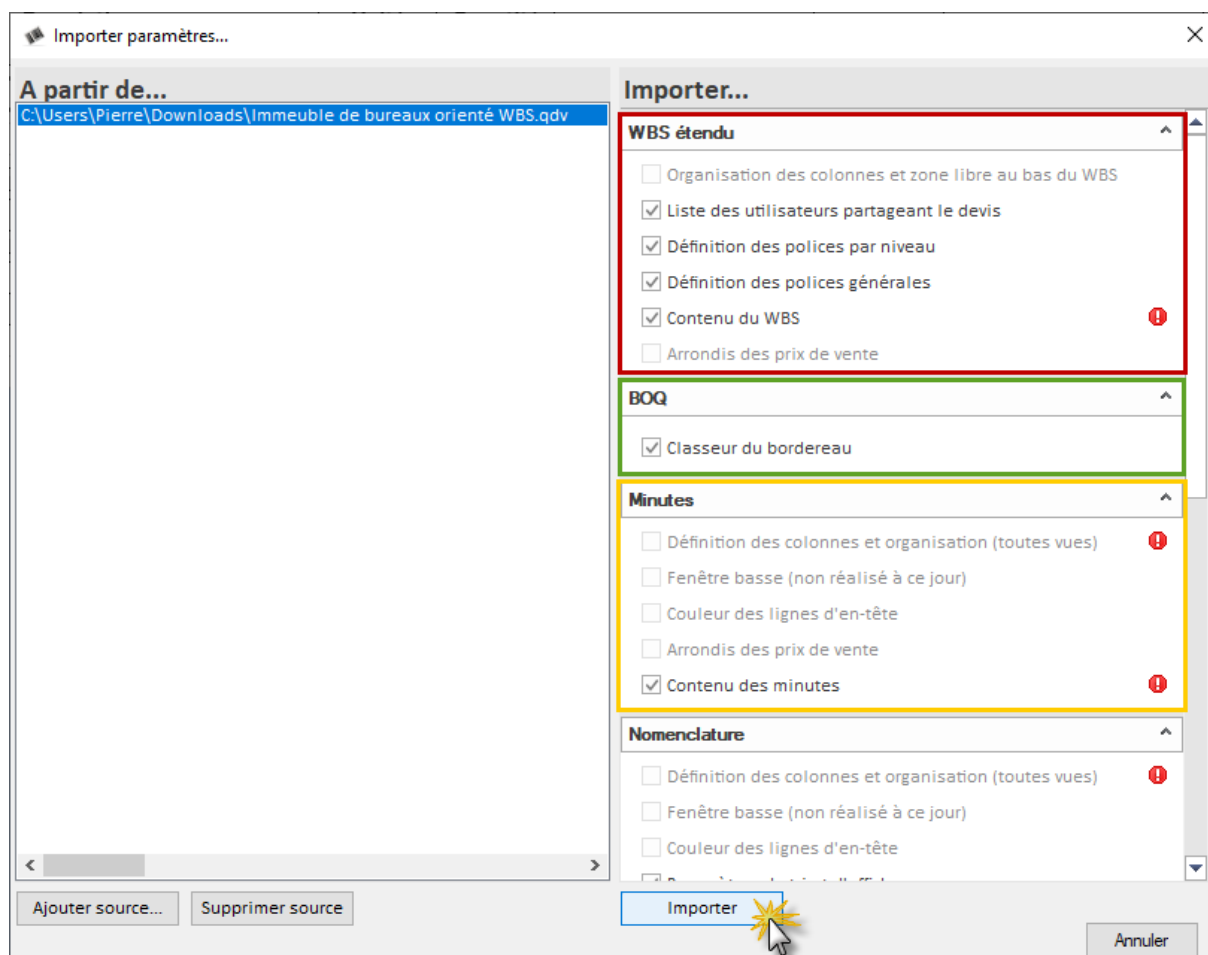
Importer paramètres...

A partir de...

C:\Users\Pierre\Downloads\Immeuble de bureaux orienté WBS.qdv

Importer...

WBS étendu

Organisation des colonnes et zone libre au bas du WBS
Liste des utilisateurs partageant le devis
Définition des polices par niveau
Définition des polices générales
Contenu du WBS
Arrondis des prix de vente

BOQ

Classeur du bordereau

Minutes

Définition des colonnes et organisation (toutes vues)
Fenêtre basse (non réalisé à ce jour)
Couleur des lignes d'en-tête
Arrondis des prix de vente
Contenu des minutes

Nomenclature

Définition des colonnes et organisation (toutes vues)
Fenêtre basse (non réalisé à ce jour)
Couleur des lignes d'en-tête
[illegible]

Ajouter source...
Supprimer source
Importer
Annuler